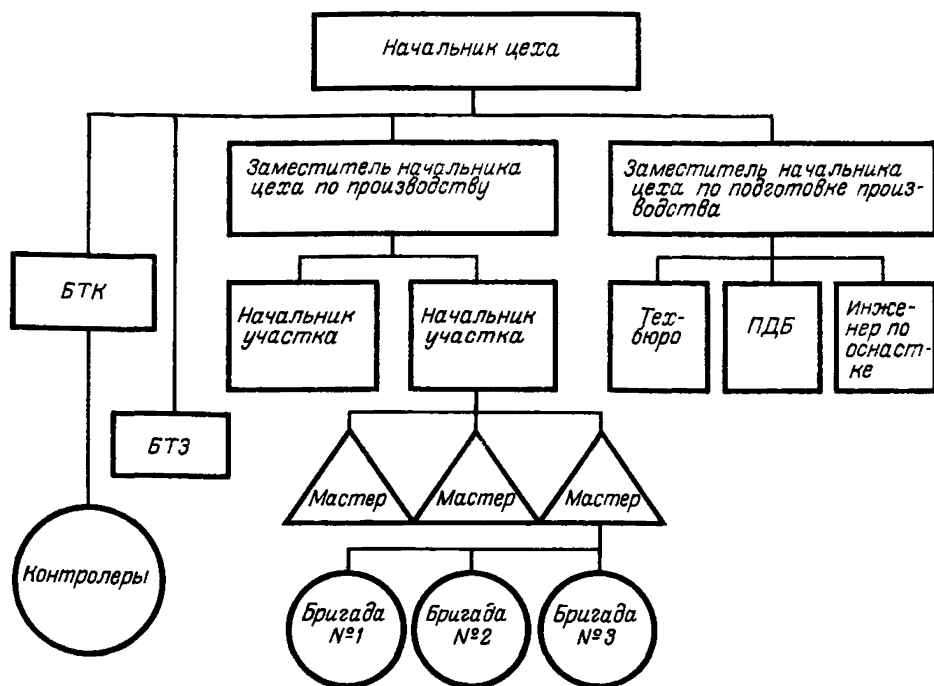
Начальник цеха

БТК

БТЗ

Контролеры

Заместитель начальника цеха по производству

Начальник участка

Начальник участка

Мастер

Мастер

Мастер

Бригада №1

Бригада №2

Бригада №3

Заместитель начальника цеха по подготовке производства

Техбюро

ПДБ

Инженер по оснастке